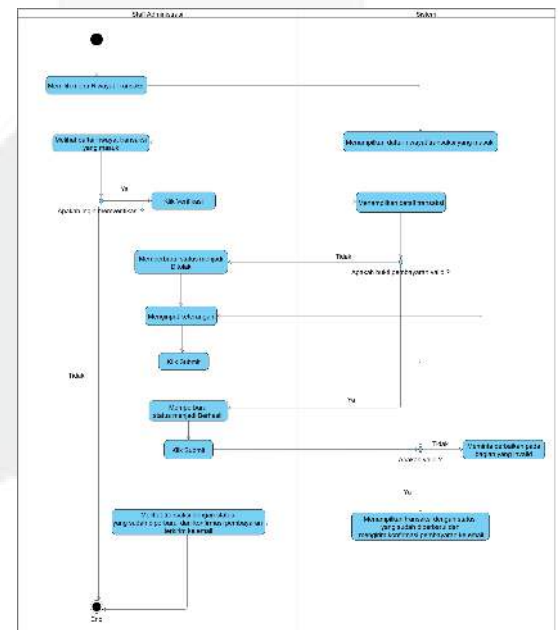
Staff Administrasi

Sistem

Membuka menu Riwayat Transaksi

Validasi data pengajuan surat yang masuk

Menampilkan daftar pengajuan surat yang masuk

Ya

Klik Verifikasi

Apakah ingin memverifikasi ?

Menampilkan detail transaksi

Tidak

Mengubah status menjadi Ditolak

Apakah bukti pembayaran valid ?

Mengisi keterangan

Klik Submit

Tidak

Ya

Mengubah status menjadi Berhasil

Klik Submit

Tidak

Menampilkan peringatan pada bagian yang invalid

Apakah valid ?

Ya

Mengirimkan dokumen pengajuan surat yang sudah diproses dan konfirmasi pembayaran berhasil ke email

Menampilkan transaksi dengan status yang sudah diperbarui dan mengirim konfirmasi pembayaran ke email

End